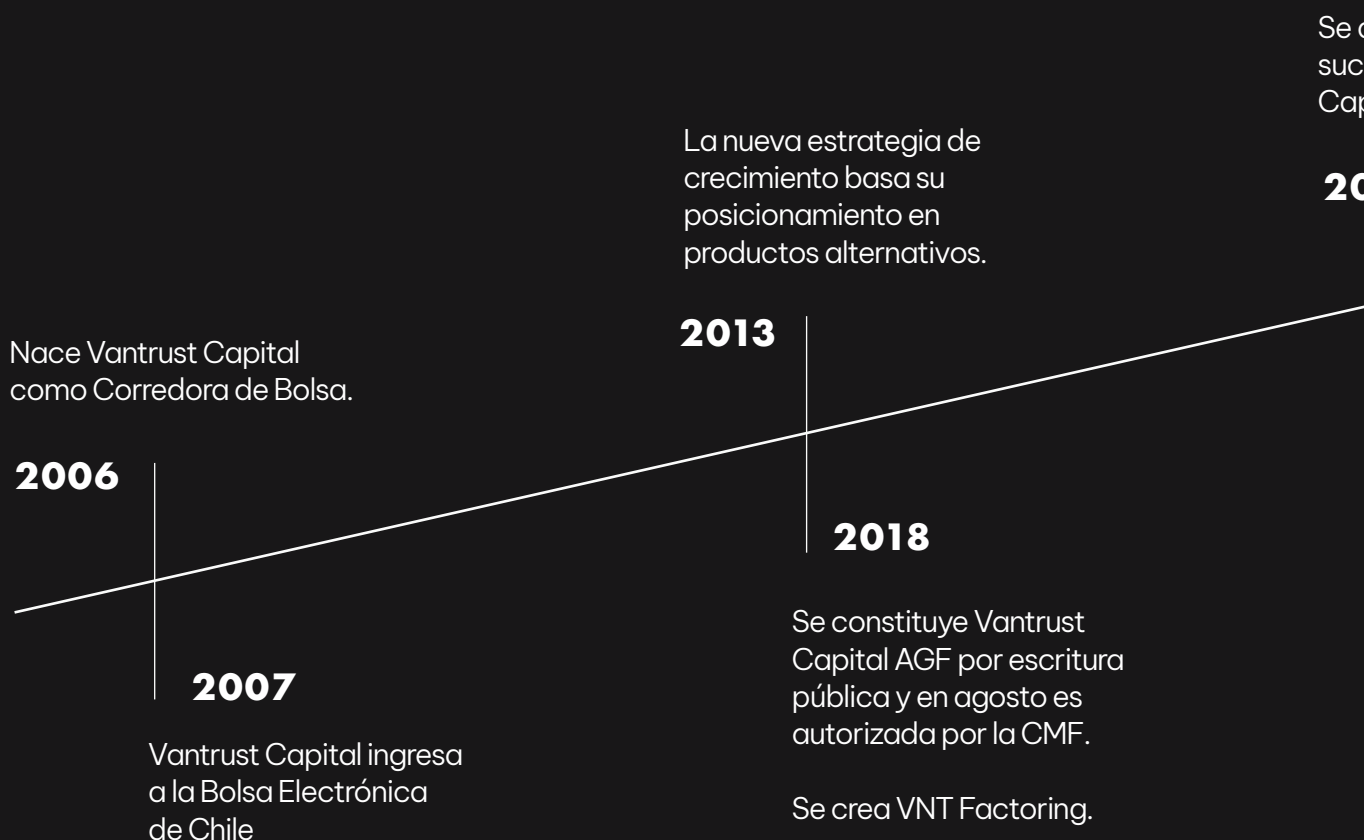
Se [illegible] suc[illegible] Cap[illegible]

20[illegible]

La nueva estrategia de crecimiento basa su posicionamiento en productos alternativos.

2013

Nace Vantrust Capital como Corredora de Bolsa.

2006

2018

Se constituye Vantrust Capital AGF por escritura pública y en agosto es autorizada por la CMF.

Se crea VNT Factoring.

2007

Vantrust Capital ingresa a la Bolsa Electrónica de Chile